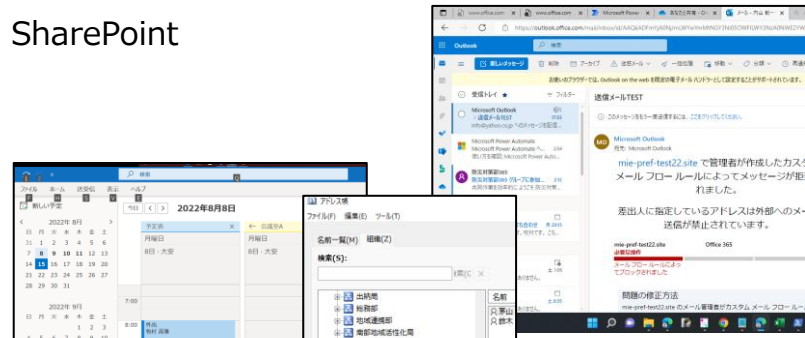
SharePoint

Outlook
検索
新しいメッセージ
削除
アーカイブ
迷惑メール
一括処理
移動
分類
お使いのブラウザーでは、Outlook on the web を既定の電子メール ハンドラーとして設定することがサポートされています。
受信トレイ
フィルター
Microsoft Outlook
送信メールTEST
Microsoft Power Automate
Microsoft Power Automate へ
Microsoft Power Automate
新規対策室365
送信メールTEST
このメッセージのレポートを表示します。
Microsoft Outlook
mie-pref-test22.site で管理者が作成したカスタム メール フロー ルールによってメッセージが拒否されました。
差出人に指定しているアドレスは外部へのメール送信が禁止されています。
mie-pref-test22.site
Office 365
必要な操作
メール フロー ルールによってブロックされました
問題の修正方法
mie-pref-test22.site のメール管理者がカスタム メール フロー ルール

新しい予定
ファイル
ホーム
送受信
表示
ヘルプ
検索
2022年 8月
日 月 火 水 木 金 土
31 1 2 3 4 5 6
7 8 9 10 11 12 13
14 15 16 17 18 19 20
21 22 23 24 25 26 27
28 29 30 31
2022年 9月
日 月 火 水 木 金 土
1 2 3
今日
2022年8月8日
予定表
月曜日
8日 - 大安
月曜日
8日 - 大安
7:00
8:00
外出

アドレス帳
ファイル(F) 編集(E) ツール(T)
名前一覧(N)
組織(Z)
検索(S):
名前
出納局
総務部
地域連携部
南部地域活性化局